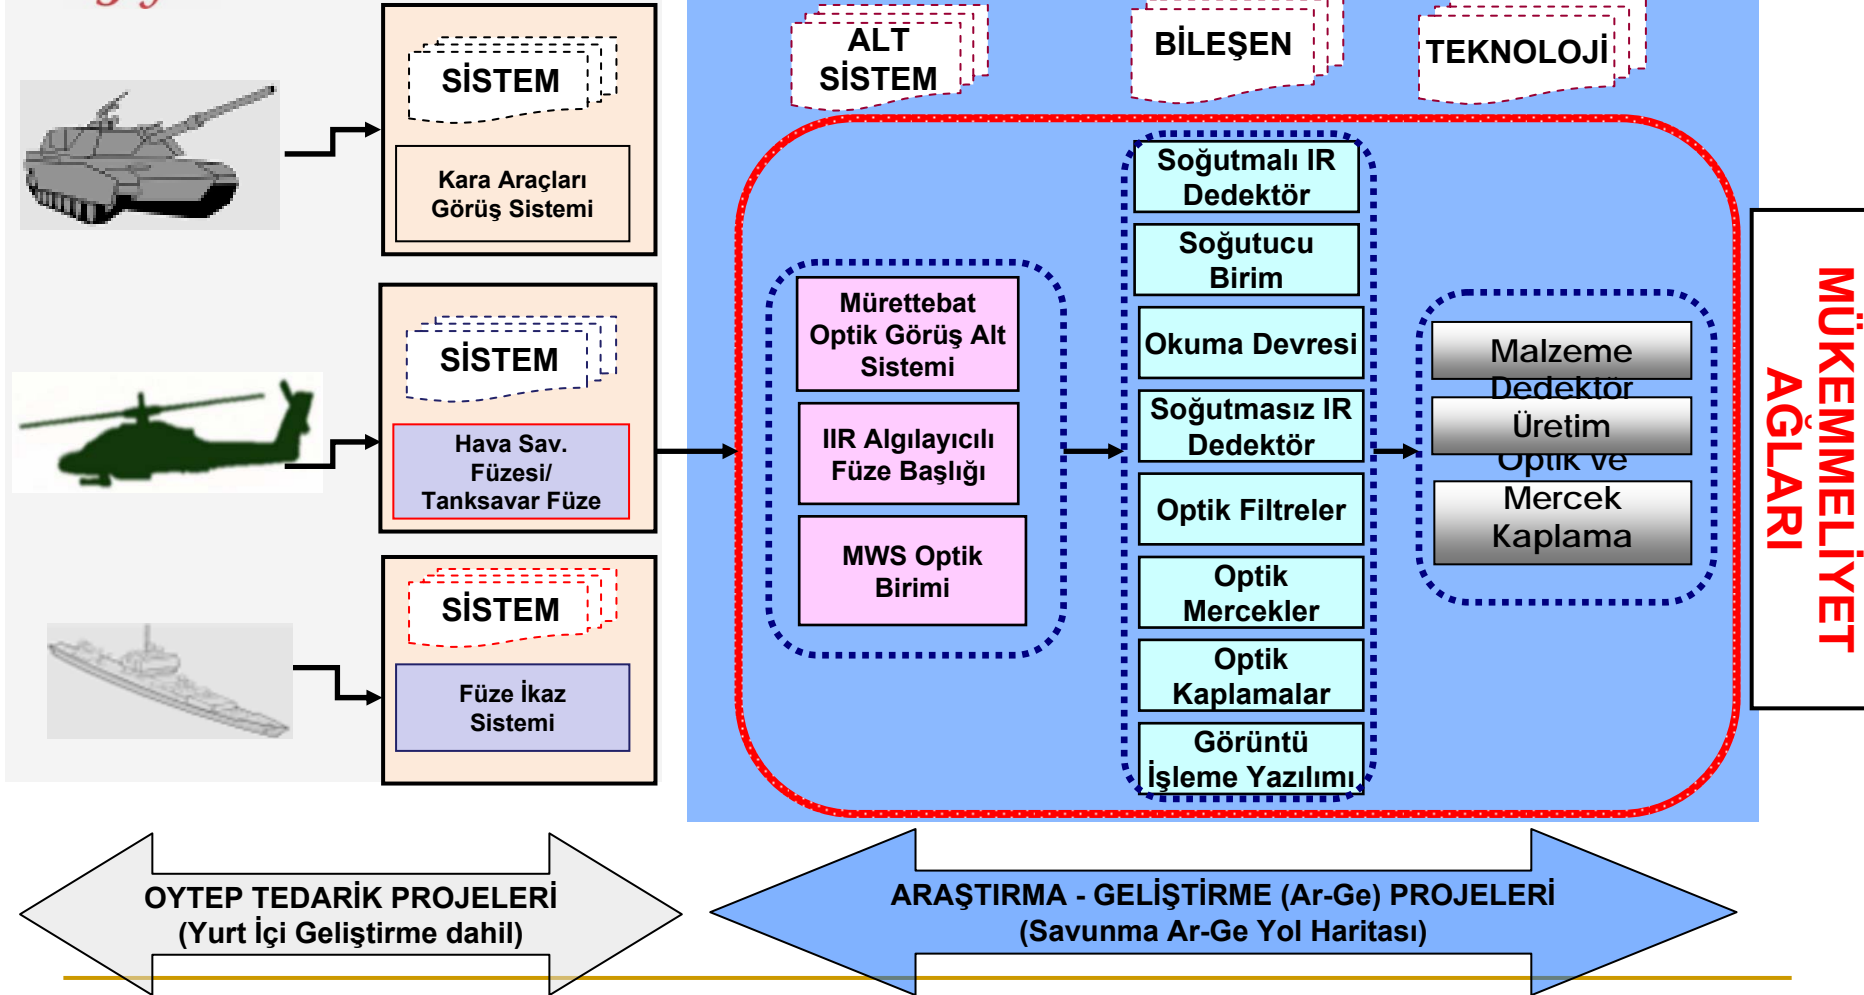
SİSTEM

Kara Araçları Görüş Sistemi

SİSTEM

Hava Sav. Füzesi/ Tanksavar Füze

SİSTEM

Füze İkaz Sistemi

ALT SİSTEM

BİLEŞEN

TEKNOLOJİ

Mürettebat Optik Görüş Alt Sistemi

IIR Algılayıcılı Füze Başlığı

MWS Optik Birimi

Soğutmalı IR Dedektör

Soğutucu Birim

Okuma Devresi

Soğutmasız IR Dedektör

Optik Filtreler

Optik Mercekler

Optik Kaplamalar

Görüntü İşleme Yazılımı

Malzeme

Dedektör Üretim

Optik ve Mercek Kaplama

MÜKEMMELİYET AĞLARI

OYTEP TEDARİK PROJELERİ (Yurt İçi Geliştirme dahil)

ARAŞTIRMA - GELİŞTİRME (Ar-Ge) PROJELERİ (Savunma Ar-Ge Yol Haritası)